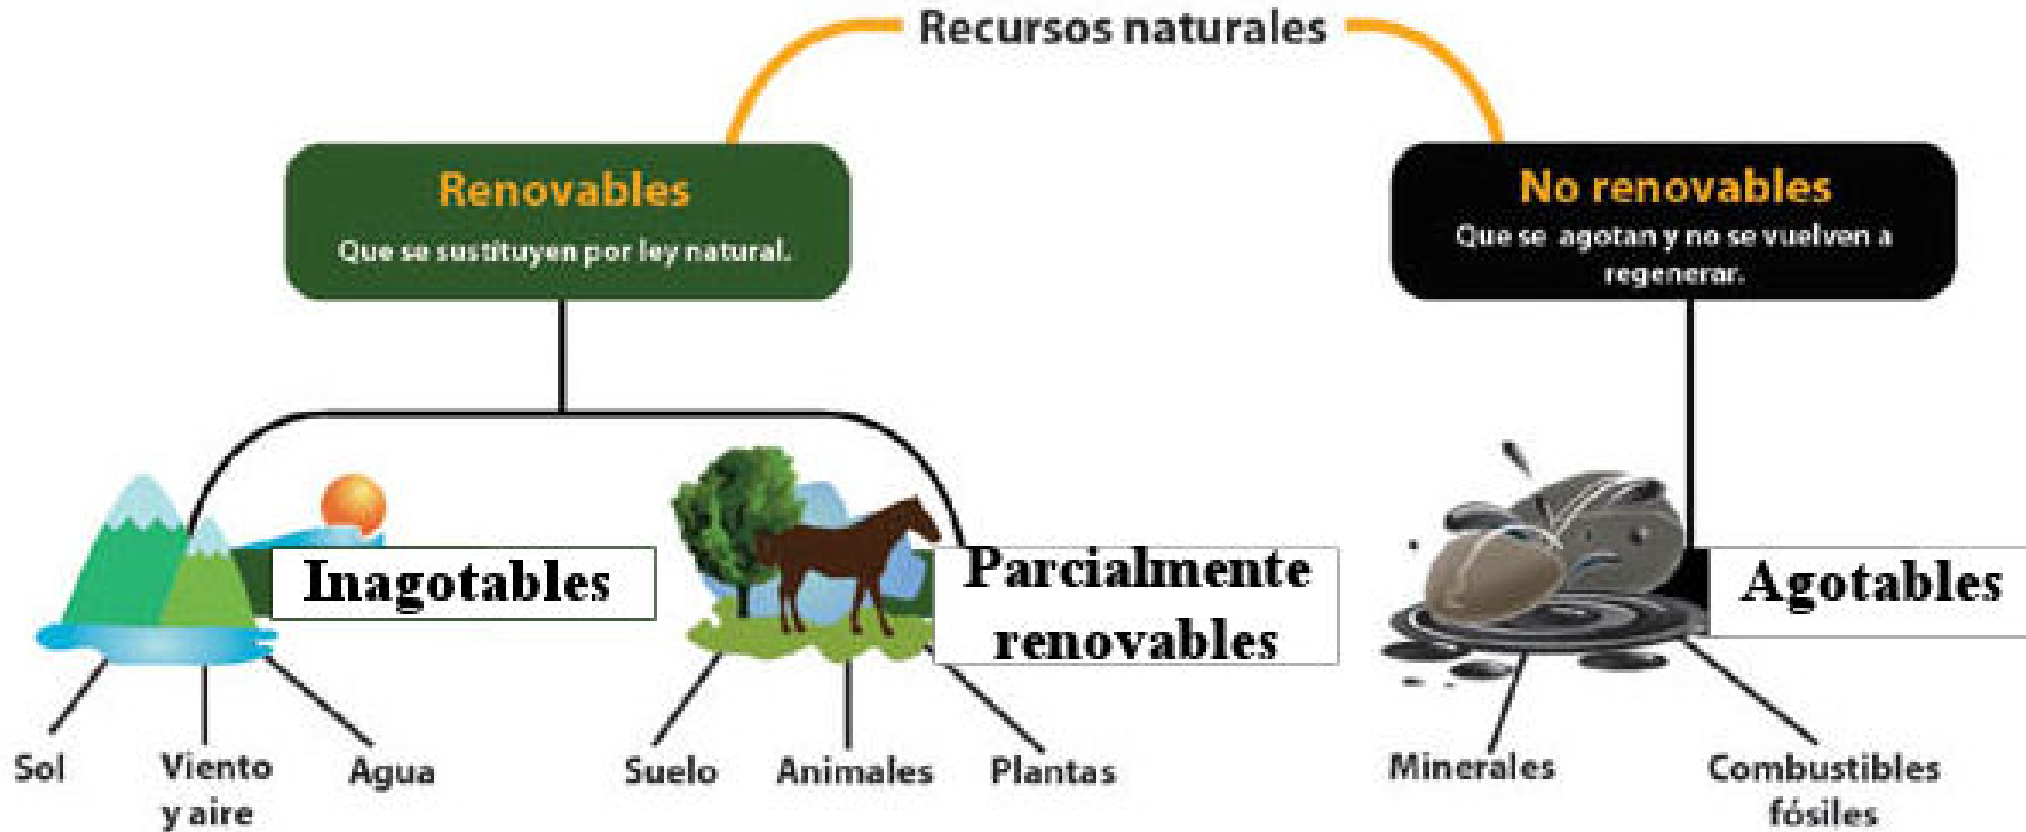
Recursos naturales

Renovables
Que se sustituyen por ley natural.

No renovables
Que se agotan y no se vuelven a regenerar.

Inagotables

Parcialmente renovables

Agotables

Sol

Viento y aire

Agua

Suelo

Animales

Plantas

Minerales

Combustibles fósiles